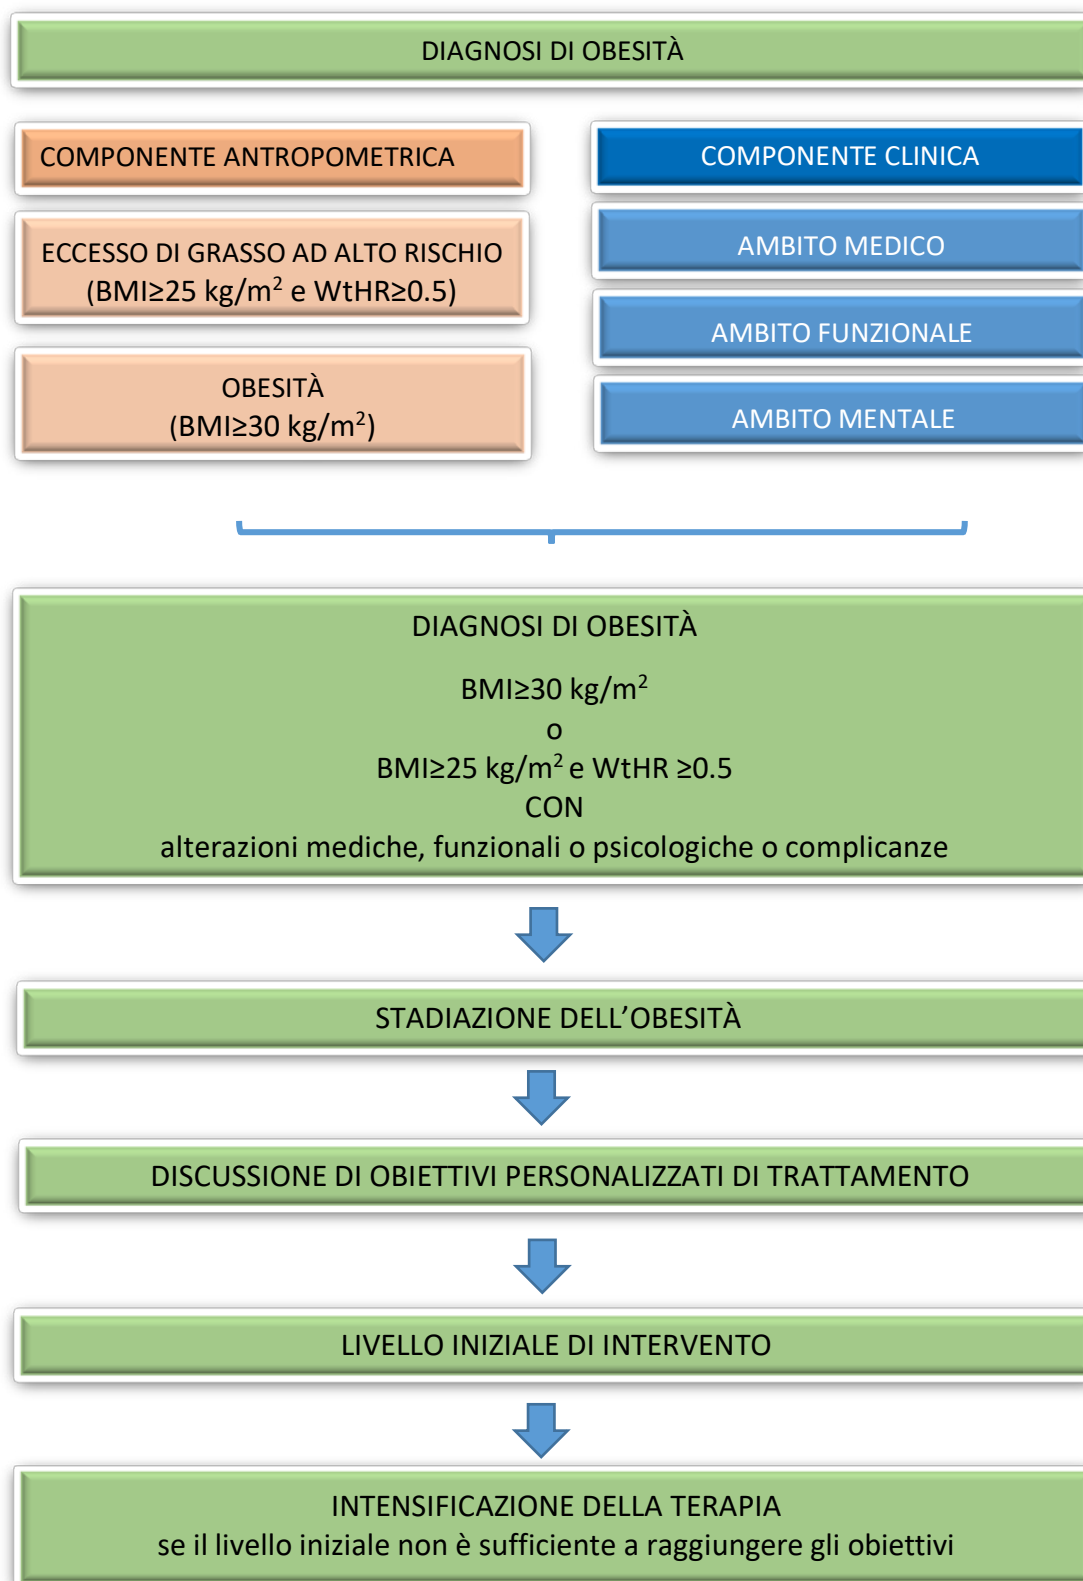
DIAGNOSI DI OBESITÀ

COMPONENTE ANTROPOMETRICA

ECCESSO DI GRASSO AD ALTO RISCHIO (BMI≥25 kg/m$^2$ e WtHR≥0.5)

OBESITÀ (BMI≥30 kg/m$^2$)

COMPONENTE CLINICA

AMBITO MEDICO

AMBITO FUNZIONALE

AMBITO MENTALE

DIAGNOSI DI OBESITÀ

BMI≥30 kg/m$^2$
o
BMI≥25 kg/m$^2$ e WtHR ≥0.5
CON
alterazioni mediche, funzionali o psicologiche o complicanze

STADIAZIONE DELL’OBESITÀ

DISCUSSIONE DI OBIETTIVI PERSONALIZZATI DI TRATTAMENTO

LIVELLO INIZIALE DI INTERVENTO

INTENSIFICAZIONE DELLA TERAPIA
se il livello iniziale non è sufficiente a raggiungere gli obiettivi